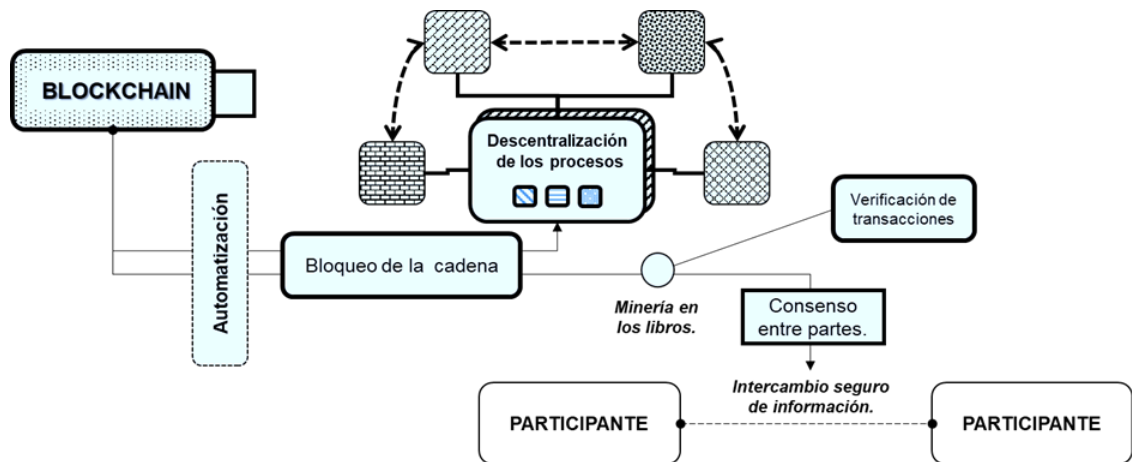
BLOCKCHAIN

Descentralización de los procesos

Automatización

Verificación de transacciones

Bloqueo de la cadena

Minería en los libros.

Consenso entre partes.

Intercambio seguro de información.

PARTICIPANTE

PARTICIPANTE